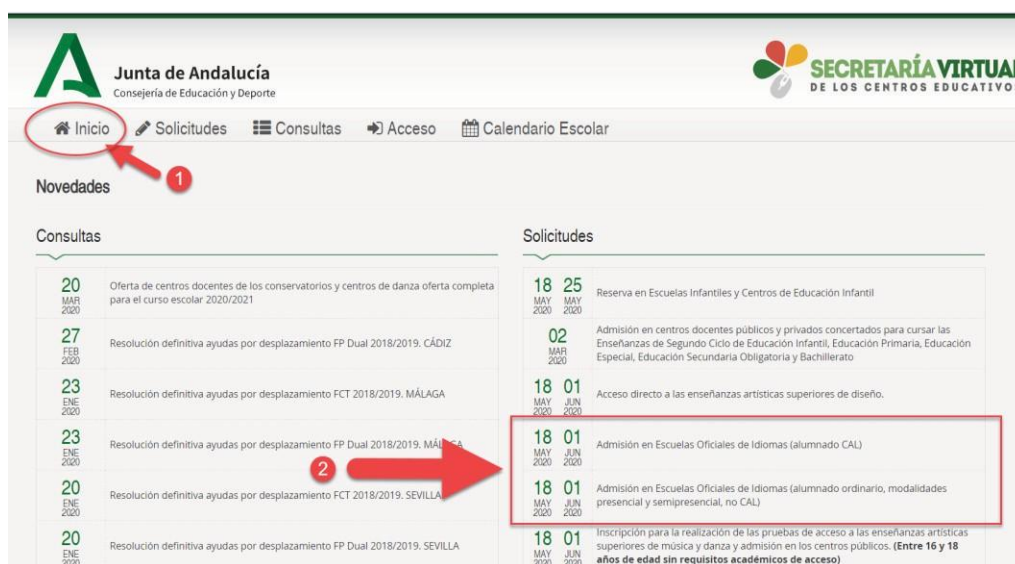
Junta de Andalucía
Consejería de Educación y Deporte

SECRETARÍA VIRTUAL
DE LOS CENTROS EDUCATIVO

Inicio Solicitudes Consultas Acceso Calendario Escolar

1

Novedades

Consultas

| | |
|---|---|
| 20 MAR 2020 | Oferta de centros docentes de los conservatorios y centros de danza oferta completa para el curso escolar 2020/2021 |
| 27 FEB 2020 | Resolución definitiva ayudas por desplazamiento FP Dual 2018/2019. CÁDIZ |
| 23 ENE 2020 | Resolución definitiva ayudas por desplazamiento FCT 2018/2019. MÁLAGA |
| 23 ENE 2020 | Resolución definitiva ayudas por desplazamiento FP Dual 2018/2019. MÁ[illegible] |
| 20 ENE 2020 | Resolución definitiva ayudas por desplazamiento FCT 2018/2019. SEVILLA |
| 20 ENE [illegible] | Resolución definitiva ayudas por desplazamiento FP Dual 2018/2019. SEVILLA |

2

Solicitudes

| | |
|---|---|
| 18 MAY 2020 25 MAY 2020 | Reserva en Escuelas Infantiles y Centros de Educación Infantil |
| 02 MAR 2020 | Admisión en centros docentes públicos y privados concertados para cursar las Enseñanzas de Segundo Ciclo de Educación Infantil, Educación Primaria, Educación Especial, Educación Secundaria Obligatoria y Bachillerato |
| 18 MAY 2020 01 JUN 2020 | Acceso directo a las enseñanzas artísticas superiores de diseño. |
| 18 MAY 2020 01 JUN 2020 | Admisión en Escuelas Oficiales de Idiomas (alumnado CAL) |
| 18 MAY 2020 01 JUN 2020 | Admisión en Escuelas Oficiales de Idiomas (alumnado ordinario, modalidades presencial y semipresencial, no CAL) |
| 18 MAY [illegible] 01 JUN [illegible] | Inscripción para la realización de las pruebas de acceso a las enseñanzas artísticas superiores de música y danza y admisión en los centros públicos. **(Entre 16 y 18 años de edad sin requisitos académicos de acceso)** |